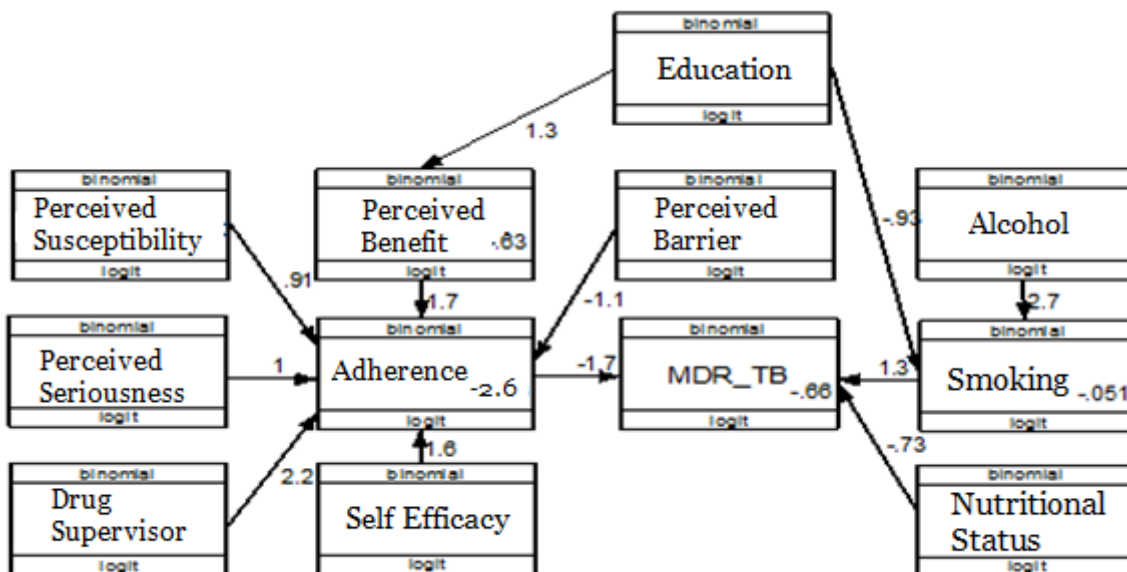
binomial
Education
logit

1.3

binomial
Perceived Susceptibility
logit

binomial
Perceived Benefit -.63
logit

binomial
Perceived Barrier
logit

-.93

binomial
Alcohol
logit

.91

1.7

-1.1

2.7

binomial
Perceived Seriousness
logit

1

binomial
Adherence -2.6
logit

-1.7

binomial
MDR_TB -.66
logit

1.3

binomial
Smoking -.051
logit

1.6

-.73

binomial
Drug Supervisor
logit

2.2

binomial
Self Efficacy
logit

binomial
Nutritional Status
logit